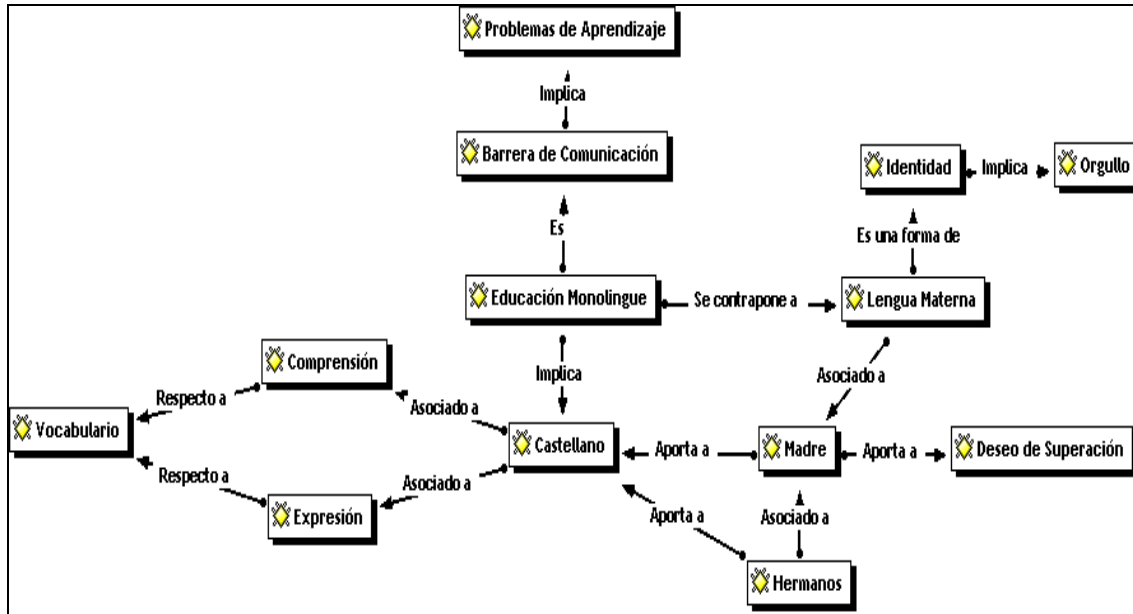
Problemas de Aprendizaje

Implica

Barrera de Comunicación

Identidad

Implica

Orgullo

Es una forma de

Es

Educación Monolingue

Se contrapone a

Lengua Materna

Comprensión

Implica

Asociado a

Respecto a

Asociado a

Vocabulario

Castellano

Aporta a

Madre

Aporta a

Deseo de Superación

Respecto a

Asociado a

Expresión

Aporta a

Asociado a

Hermanos